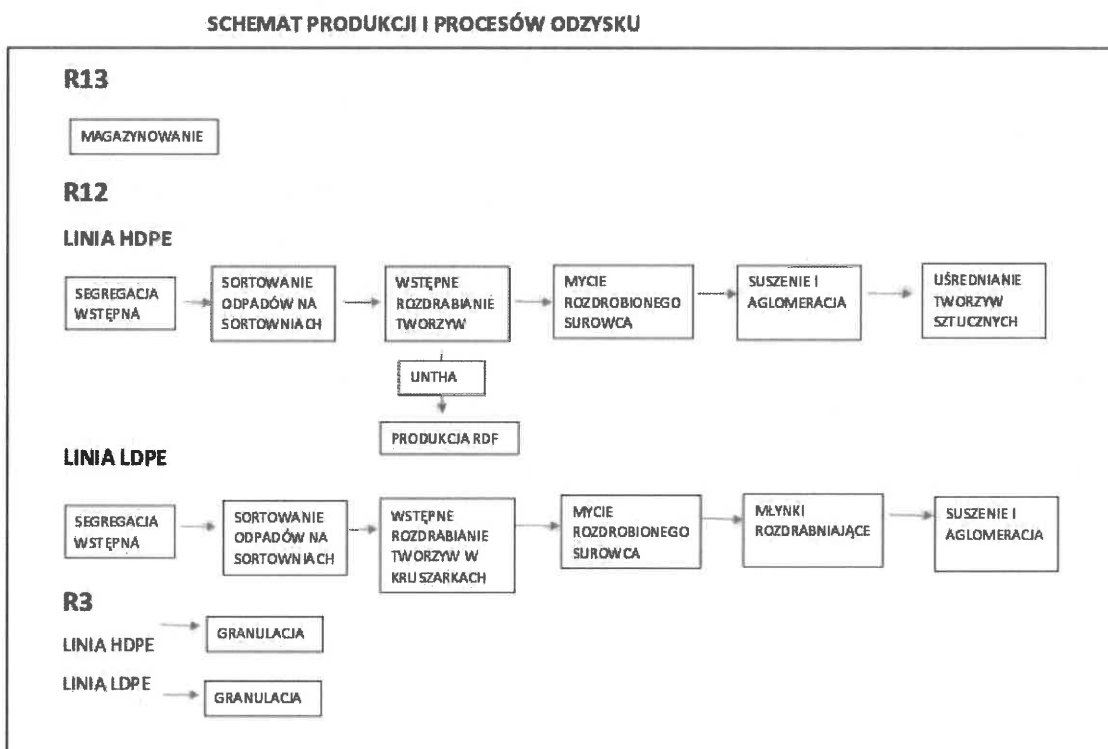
SCHEMAT PRODUKCJI I PROCESÓW ODZYSKU

R13

MAGAZYNOWANIE

R12

LINIA HDPE

SEGREGACJA WSTĘPNA

SORTOWANIE ODPADÓW NA SORTOWNIACH

WSTĘPNE ROZDRABIANIE TWORZYW

MYCIE ROZDROBIONEGO SUROWCA

SUSZENIE I AGLOMERACJA

UŚREDNIANIE TWORZYW SZTUCZNYCH

UNTHA

PRODUKCJA RDF

LINIA LDPE

SEGREGACJA WSTĘPNA

SORTOWANIE ODPADÓW NA SORTOWNIACH

WSTĘPNE ROZDRABIANIE TWORZYW W KRUSZARKACH

MYCIE ROZDROBIONEGO SUROWCA

MŁYNKI ROZDRABNIAJĄCE

SUSZENIE I AGLOMERACJA

R3

LINIA HDPE

GRANULACJA

LINIA LDPE

GRANULACJA